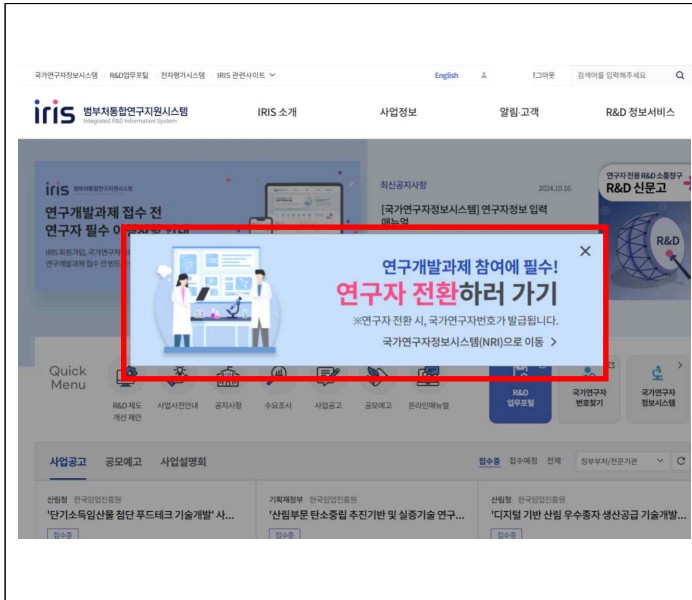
국가연구자정보시스템 R&D업무포털 전자평가시스템 IRIS 관련사이트

English 로그아웃 검색어를 입력해주세요

iris 범부처통합연구지원시스템 Integrated R&D Information System

IRIS 소개 사업정보 알림 고객 R&D 정보서비스

iris 범부처통합연구지원시스템

연구개발과제 접수 전 연구자 필수 이 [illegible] 안내

IRIS 회원가입, 국가연구자 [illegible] 연구개발과제 접수 전 반드시 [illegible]

최신공지사항 2024.10.16

[국가연구자정보시스템] 연구자정보 입력 매뉴얼

연구자 전용 R&D 소통창구 R&D 신문고

R&D

연구개발과제 참여에 필수!

연구자 전환하러 가기

※연구자 전환 시, 국가연구자번호가 발급됩니다.

국가연구자정보시스템(NRI)으로 이동 >

Quick Menu

R&D 제도 개선 제안 사업자전안내 공지사항 수요조사 사업공고 공모예고 온라인매뉴얼

R&D 업무포털 국가연구자 번호찾기 국가연구자 정보시스템

사업공고 공모예고 사업설명회

접수중 접수예정 전체 정부부처/전문기관

산림청 한국임업진흥원
'단기소득임산물 첨단 푸드테크 기술개발' 사...
접수중

기획재정부 한국임업진흥원
'산림부문 탄소중립 추진기반 및 실증기술 연구...
접수중

산림청 한국임업진흥원
'디지털 기반 산림 우수종자 생산공급 기술개발...
접수중